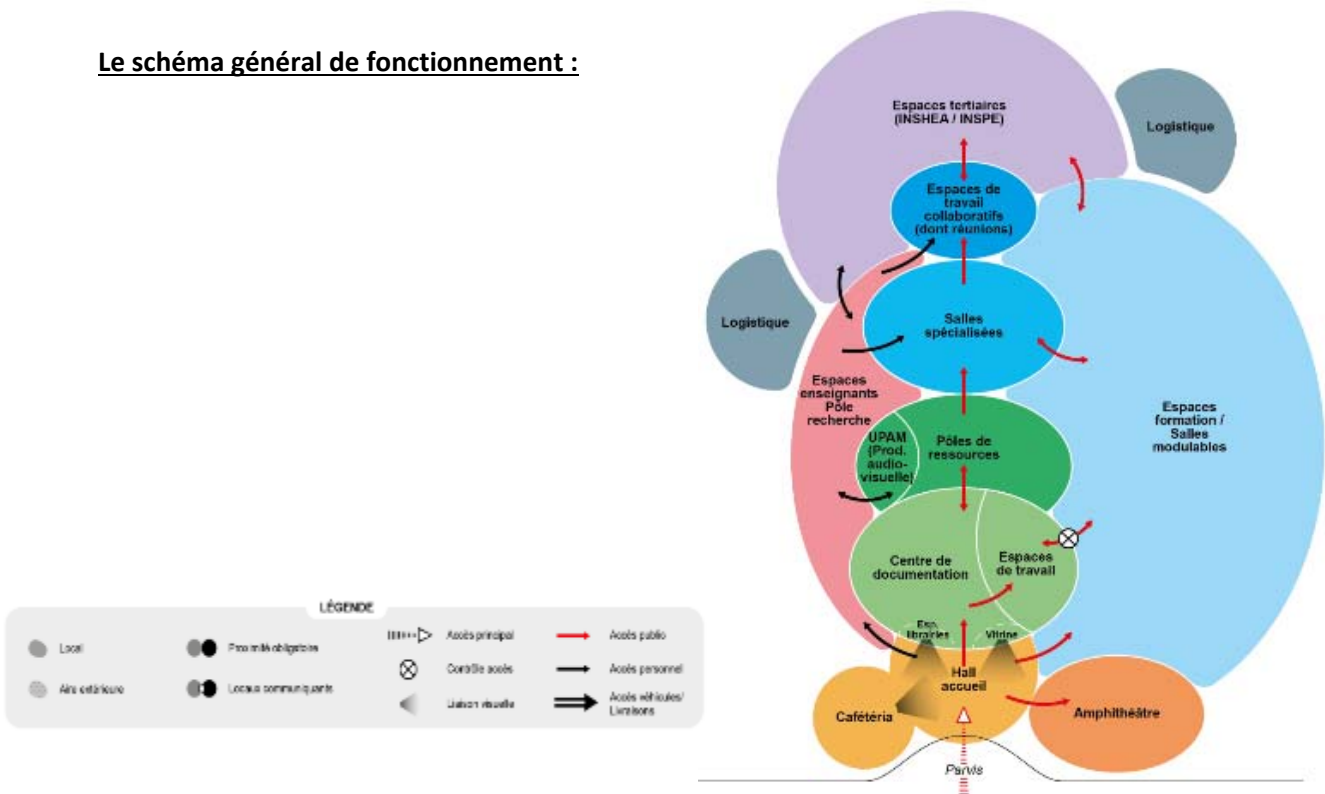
**Le schéma général de fonctionnement :**

LÉGENDE

Local
Aire extérieure
Proximité obligatoire
Locaux communiquants
Accès principal
Contrôle accès
Liaison visuelle
Accès public
Accès personnel
Accès véhicules/ Livraisons

Espaces tertiaires (INSHEA / INSPE)

Logistique

Espaces de travail collaboratifs (dont réunions)

Logistique

Salles spécialisées

Espaces enseignants Pôle recherche

Espaces formation / Salles modulables

UPAM (Prod. audio-visuelle)

Pôles de ressources

Centre de documentation

Espaces de travail

Esp. libraires

Vitrine

Hall accueil

Cafétéria

Amphithéâtre

Parvis